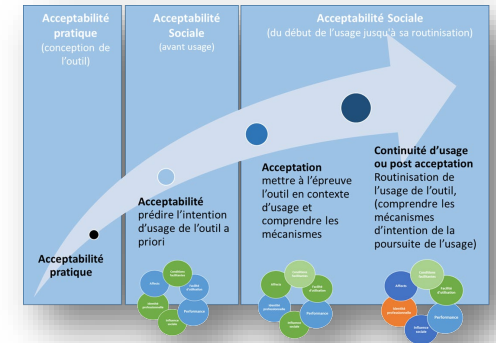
Acceptabilité pratique
(conception de l'outil)

Acceptabilité Sociale
(avant usage)

Acceptabilité Sociale
(du début de l'usage jusqu'à sa routinisation)

Acceptabilité pratique

Acceptabilité
prédire l'intention d'usage de l'outil a priori

Acceptation
mettre à l'épreuve l'outil en contexte d'usage et comprendre les mécanismes

Continuité d'usage ou post acceptation
Routinisation de l'usage de l'outil, (comprendre les mécanismes d'intention de la poursuite de l'usage)

Conditions facilitantes
Facilité d'utilisation
Attente
Identité professionnelle
Performance
Influence sociale

Conditions facilitantes
Facilité d'utilisation
Attente
Identité professionnelle
Performance
Influence sociale

Conditions facilitantes
Facilité d'utilisation
Attente
Identité professionnelle
Performance
Influence sociale